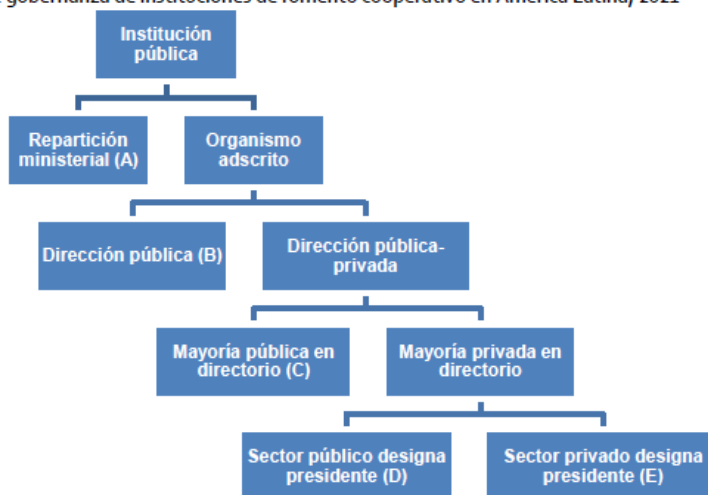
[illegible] gobernanza de instituciones de fomento cooperativo en América Latina, 2021

Institución pública

Repartición ministerial (A)

Organismo adscrito

Dirección pública (B)

Dirección pública-privada

Mayoría pública en directorio (C)

Mayoría privada en directorio

Sector público designa presidente (D)

Sector privado designa presidente (E)